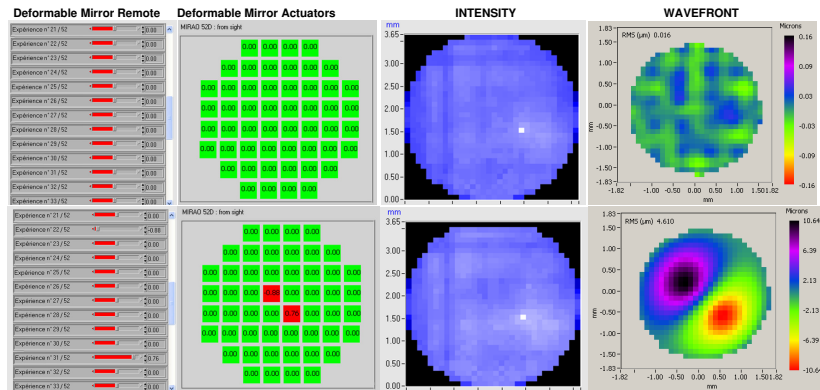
Deformable Mirror Remote

Deformable Mirror Actuators

INTENSITY

WAVEFRONT

Expérience n° 21 / 52 0.00
Expérience n° 22 / 52 0.00
Expérience n° 23 / 52 0.00
Expérience n° 24 / 52 0.00
Expérience n° 25 / 52 0.00
Expérience n° 26 / 52 0.00
Expérience n° 27 / 52 0.00
Expérience n° 28 / 52 0.00
Expérience n° 29 / 52 0.00
Expérience n° 30 / 52 0.00
Expérience n° 31 / 52 0.00
Expérience n° 32 / 52 0.00
Expérience n° 33 / 52 0.00

MIRAO 52D : from sight

0.00 0.00 0.00 0.00
0.00 0.00 0.00 0.00 0.00 0.00
0.00 0.00 0.00 0.00 0.00 0.00 0.00 0.00
0.00 0.00 0.00 0.00 0.00 0.00 0.00 0.00
0.00 0.00 0.00 0.00 0.00 0.00 0.00 0.00
0.00 0.00 0.00 0.00 0.00 0.00 0.00 0.00
0.00 0.00 0.00 0.00 0.00 0.00
0.00 0.00 0.00 0.00

mm
3.65
3.00
2.50
2.00
1.50
1.00
0.50
0.00

Microns
1.83
1.50
1.00
0.50
0.00
-0.50
-1.00
-1.50
-1.83
mm
RMS (µm) 0.016
0.16
0.09
0.03
-0.03
-0.09
-0.16
-1.82 -1.00 -0.50 0.00 0.50 1.00 1.50 1.82
mm

Expérience n° 21 / 52 0.00
Expérience n° 22 / 52 -0.88
Expérience n° 23 / 52 0.00
Expérience n° 24 / 52 0.00
Expérience n° 25 / 52 0.00
Expérience n° 26 / 52 0.00
Expérience n° 27 / 52 0.00
Expérience n° 28 / 52 0.00
Expérience n° 29 / 52 0.00
Expérience n° 30 / 52 0.00
Expérience n° 31 / 52 0.76
Expérience n° 32 / 52 0.00
Expérience n° 33 / 52 0.00

MIRAO 52D : from sight

0.00 0.00 0.00 0.00
0.00 0.00 0.00 0.00 0.00 0.00
0.00 0.00 0.00 0.00 0.00 0.00 0.00 0.00
0.00 0.00 0.00 -0.88 0.00 0.00 0.00 0.00
0.00 0.00 0.00 0.00 0.76 0.00 0.00 0.00
0.00 0.00 0.00 0.00 0.00 0.00 0.00 0.00
0.00 0.00 0.00 0.00 0.00 0.00
0.00 0.00 0.00 0.00

mm
3.65
3.00
2.50
2.00
1.50
1.00
0.50
0.00

Microns
1.83
1.50
1.00
0.50
0.00
-0.50
-1.00
-1.50
-1.83
mm
RMS (µm) 4.610
10.64
6.39
2.13
-2.13
-6.39
-10.64
-1.82 -1.00 -0.50 0.00 0.50 1.00 1.50 1.82
mm